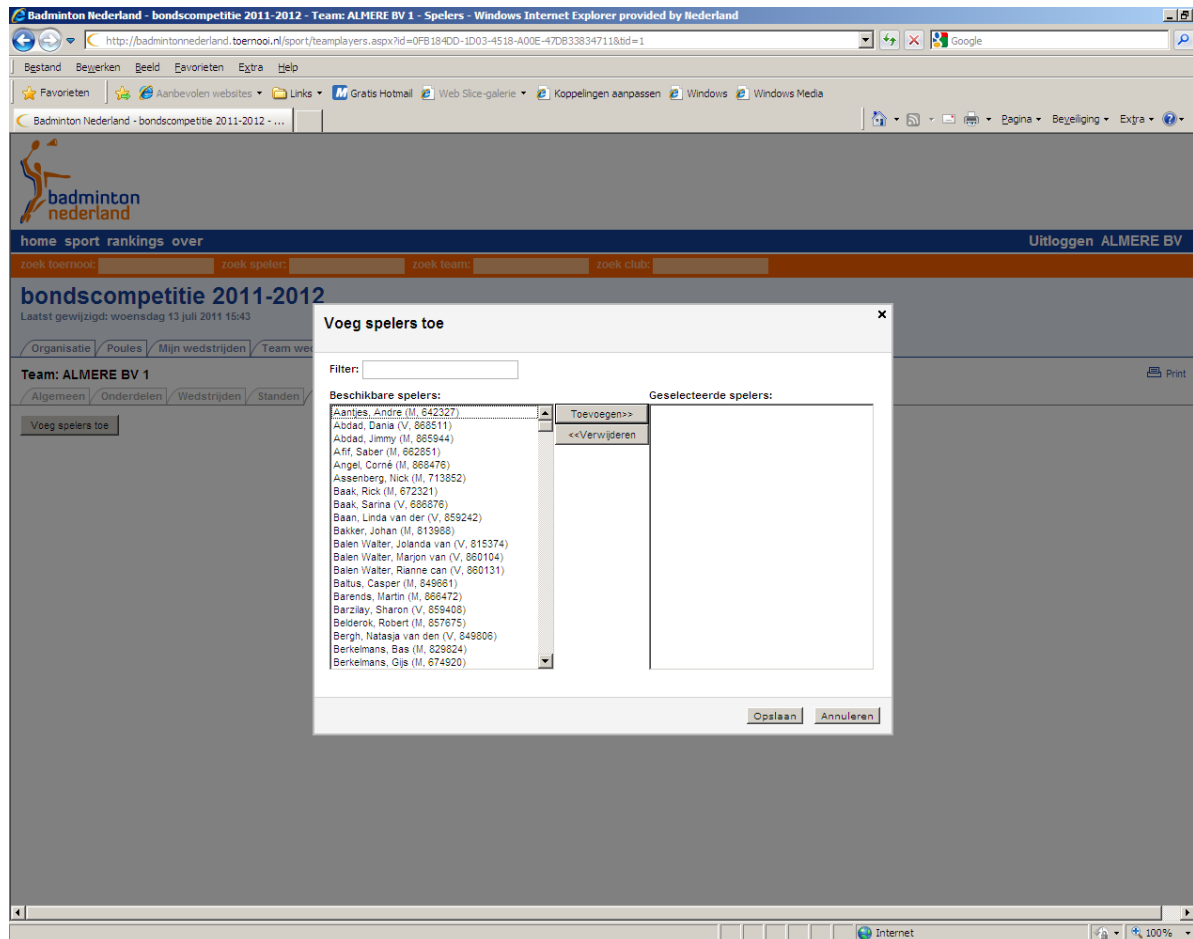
Badminton Nederland - bondscompetitie 2011-2012 - Team: ALMERE BV 1 - Spelers - Windows Internet Explorer provided by Nederland

http://badmintonnederland.toernooi.nl/sport/teamplayers.aspx?id=0FB184DD-1D03-4518-A00E-47DB33834711&tid=1

Google

Bestand Bewerken Beeld Favorieten Extra Help

Favorieten Aanbevolen websites Links Gratis Hotmail Web Slice-galerie Koppelingen aanpassen Windows Windows Media

Badminton Nederland - bondscompetitie 2011-2012 - ...

Pagina Beveiliging Extra

badminton nederland

home sport rankings over

Uitloggen ALMERE BV

zoek toernooi: zoek speler: zoek team: zoek club:

bondscompetitie 2011-2012

Laatst gewijzigd: woensdag 13 juli 2011 15:43

Organisatie Poules Mijn wedstrijden Team we

Team: ALMERE BV 1

Algemeen Onderdelen Wedstrijden Standen

Voeg spelers toe

Print

Voeg spelers toe

Filter:

Beschikbare spelers:

Aantjes, Andre (M, 642327)
Abdad, Dania (V, 868511)
Abdad, Jimmy (M, 865944)
Afif, Saber (M, 662851)
Angel, Corné (M, 868476)
Assenberg, Nick (M, 713852)
Baak, Rick (M, 672321)
Baak, Sarina (V, 686876)
Baan, Linda van der (V, 859242)
Bakker, Johan (M, 813988)
Balen Walter, Jolanda van (V, 815374)
Balen Walter, Marjon van (V, 860104)
Balen Walter, Rianne can (V, 860131)
Baltus, Casper (M, 849661)
Barends, Martin (M, 866472)
Barzilay, Sharon (V, 859408)
Belderok, Robert (M, 857675)
Bergh, Natasja van den (V, 849806)
Berkelmans, Bas (M, 829824)
Berkelmans, Gijs (M, 674920)

Toevoegen>>
<<Verwijderen

Geselecteerde spelers:

Opslaan Annuleren

Internet 100%